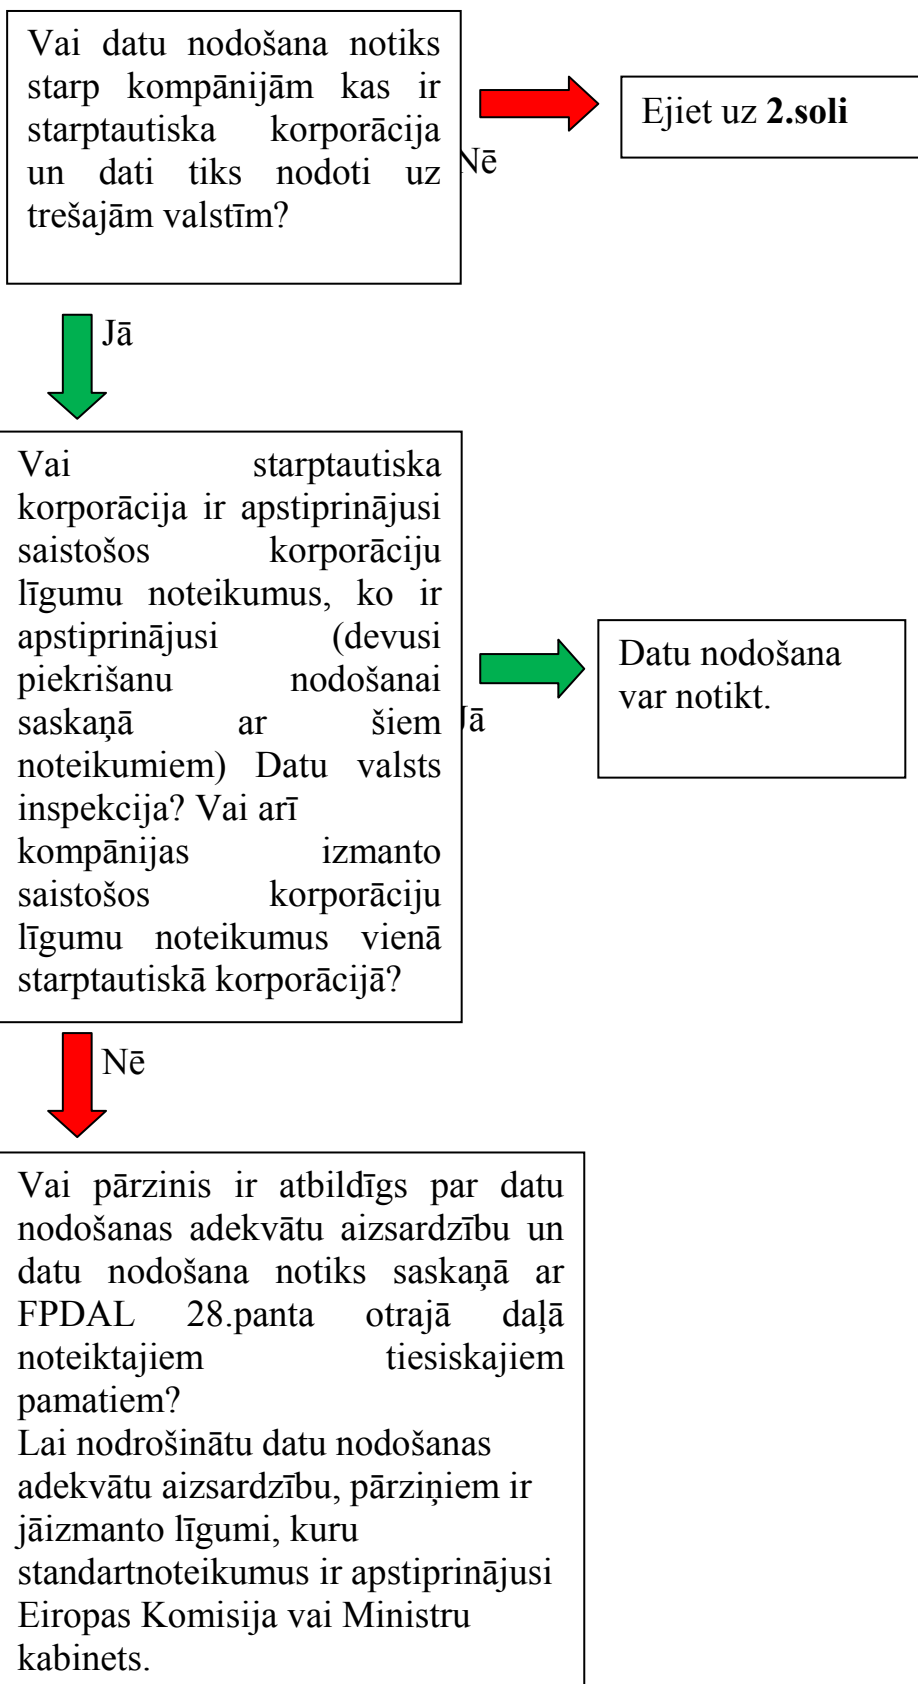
Vai datu nodošana notiks starp kompānijām kas ir starptautiska korporācija un dati tiks nodoti uz trešajām valstīm?

Nē

Ejiet uz **2.soli**

Jā

Vai starptautiska korporācija ir apstiprinājusi saistošos korporāciju līgumu noteikumus, ko ir apstiprinājusi (devusi piekrišanu nodošanai saskaņā ar šiem noteikumiem) Datu valsts inspekcija? Vai arī kompānijas izmanto saistošos korporāciju līgumu noteikumus vienā starptautiskā korporācijā?

Jā

Datu nodošana var notikt.

Nē

Vai pārzinis ir atbildīgs par datu nodošanas adekvātu aizsardzību un datu nodošana notiks saskaņā ar FPDAL 28.panta otrajā daļā noteiktajiem tiesiskajiem pamatiem?
Lai nodrošinātu datu nodošanas adekvātu aizsardzību, pārziņiem ir jāizmanto līgumi, kuru standartnoteikumus ir apstiprinājusi Eiropas Komisija vai Ministru kabinets.